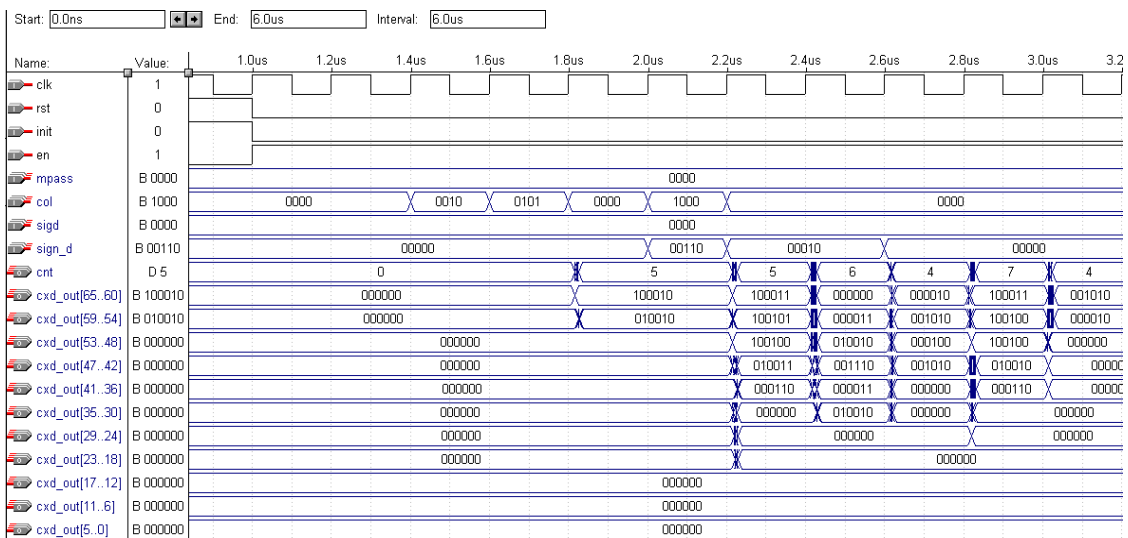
Start: 0.0ns End: 6.0us Interval: 6.0us

| Name: | Value: | |
|---|---|---|
| clk | 1 | |
| rst | 0 | |
| init | 0 | |
| en | 1 | |
| mpass | B 0000 | 0000 |
| col | B 1000 | 0000, 0010, 0101, 0000, 1000, 0000 |
| sigd | B 0000 | 0000 |
| sign_d | B 00110 | 00000, 00110, 00010, 00000 |
| cnt | D 5 | 0, 5, 5, 6, 4, 7, 4 |
| cxd_out[65..60] | B 100010 | 000000, 100010, 100011, 000000, 000010, 100011, 001010 |
| cxd_out[59..54] | B 010010 | 000000, 010010, 100101, 000011, 001010, 100100, 000010 |
| cxd_out[53..48] | B 000000 | 000000, 100100, 010010, 000100, 100100, 000000 |
| cxd_out[47..42] | B 000000 | 000000, 010011, 001110, 001010, 010010, 00000 |
| cxd_out[41..36] | B 000000 | 000000, 000110, 000011, 000000, 000110, 00000 |
| cxd_out[35..30] | B 000000 | 000000, 000000, 010010, 000000, 000000 |
| cxd_out[29..24] | B 000000 | 000000, 000000, 000000 |
| cxd_out[23..18] | B 000000 | 000000, 000000 |
| cxd_out[17..12] | B 000000 | 000000 |
| cxd_out[11..6] | B 000000 | 000000 |
| cxd_out[5..0] | B 000000 | 000000 |

1.0us 1.2us 1.4us 1.6us 1.8us 2.0us 2.2us 2.4us 2.6us 2.8us 3.0us 3.2